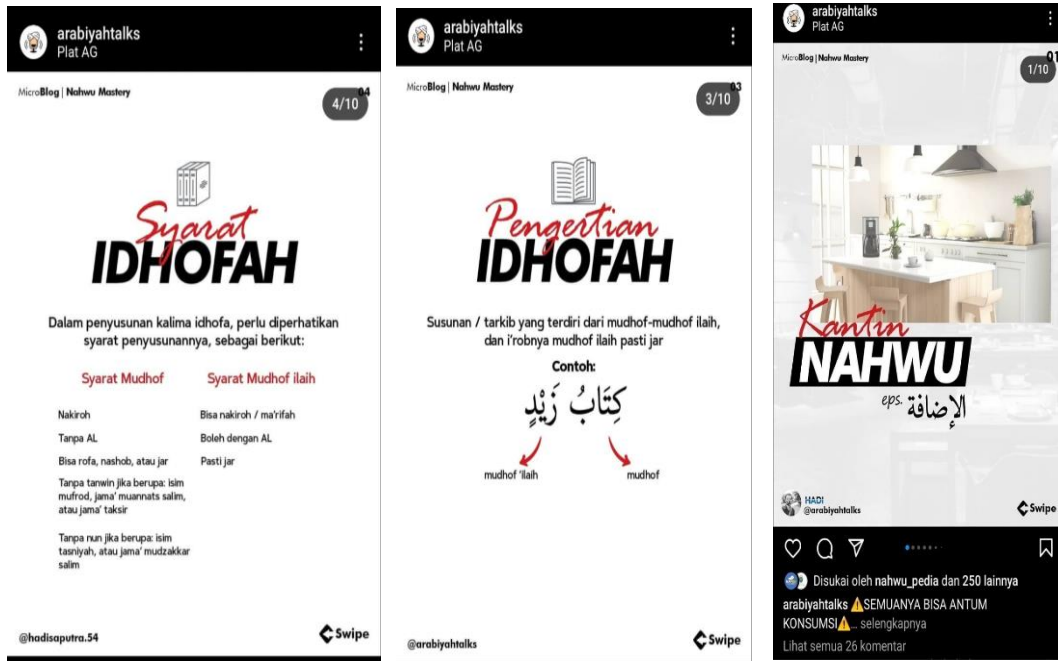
arabiyahtalks
Plat AG

MicroBlog | Nahwu Mastery

4/10 04

Syarat
IDHOFAH

Dalam penyusunan kalima idhofa, perlu diperhatikan syarat penyusunannya, sebagai berikut:

| Syarat Mudhof | Syarat Mudhof ilaih |
|---|---|
| Nakiroh | Bisa nakiroh / ma'rifah |
| Tanpa AL | Boleh dengan AL |
| Bisa rofa, nashob, atau jar | Pasti jar |
| Tanpa tanwin jika berupa: isim mufrod, jama' muannats salim, atau jama' taksir | |
| Tanpa nun jika berupa: isim tasniyah, atau jama' mudzakkar salim | |

@hadisaputra.54

Swipe

arabiyahtalks
Plat AG

MicroBlog | Nahwu Mastery

3/10 03

Pengertian
IDHOFAH

Susunan / tarkib yang terdiri dari mudhof-mudhof ilaih, dan i'robnya mudhof ilaih pasti jar

Contoh:

كِتَابُ زَيْدٍ

mudhof 'ilaih
mudhof

@arabiyahtalks

Swipe

arabiyahtalks
Plat AG

MicroBlog | Nahwu Mastery

01
1/10

Kantin
NAHWU
eps. الإضافة

HADI
@arabiyahtalks

Swipe

Disukai oleh nahwu_pedia dan 250 lainnya
arabiyahtalks ⚠️SEMUANYA BISA ANTUM KONSUMSI⚠️... selengkapnya
Lihat semua 26 komentar